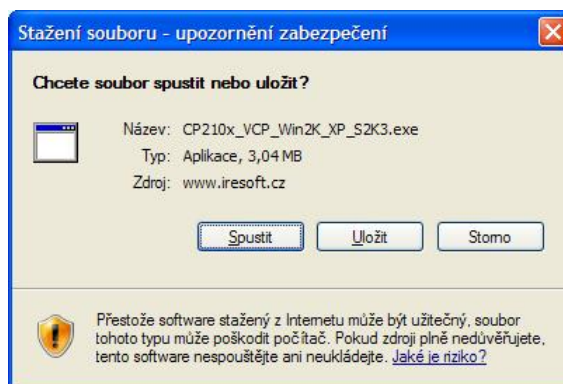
Stažení souboru - upozornění zabezpečení

Chcete soubor spustit nebo uložit?

Název: CP210x_VCP_Win2K_XP_S2K3.exe
Typ: Aplikace, 3,04 MB
Zdroj: www.iresoft.cz

Spustit | Uložit | Storno

Přestože software stažený z Internetu může být užitečný, soubor tohoto typu může poškodit počítač. Pokud zdroji plně nedůvěřujete, tento software nespouštějte ani neukládejte. Jaké je riziko?